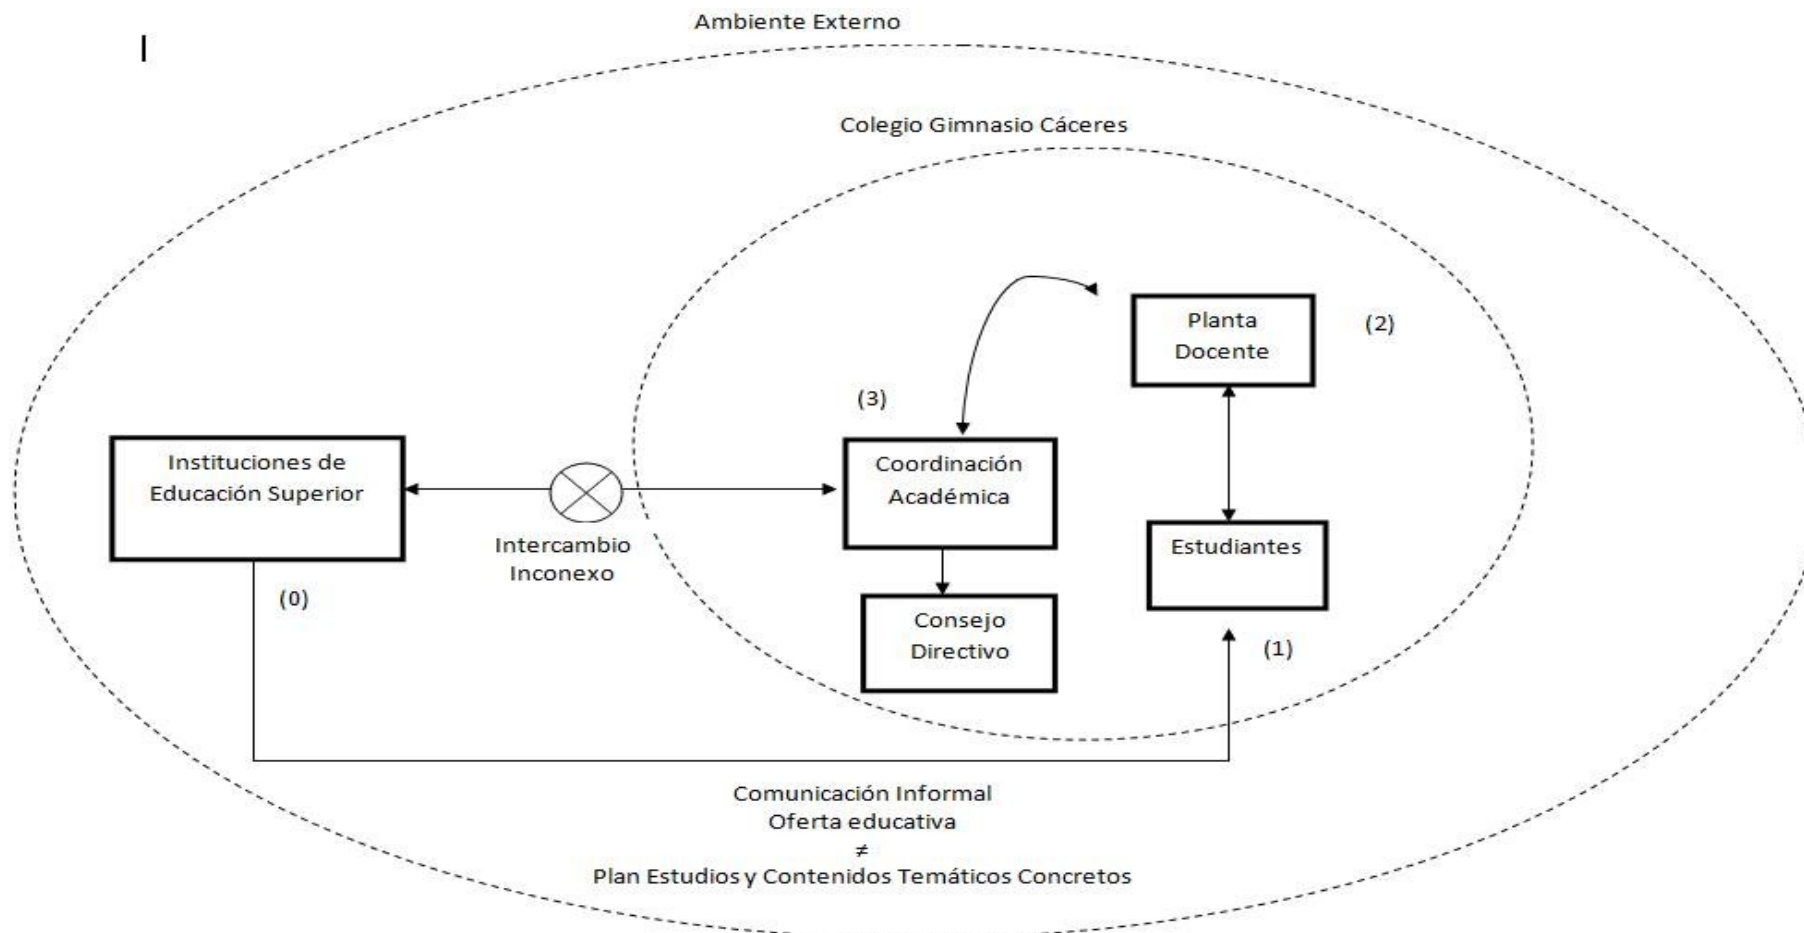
I

Ambiente Externo

Colegio Gimnasio Cáceres

Planta Docente

(2)

(3)

Instituciones de Educación Superior

Coordinación Académica

Estudiantes

Intercambio Inconexo

(0)

Consejo Directivo

(1)

Comunicación Informal
Oferta educativa
$\neq$
Plan Estudios y Contenidos Temáticos Concretos